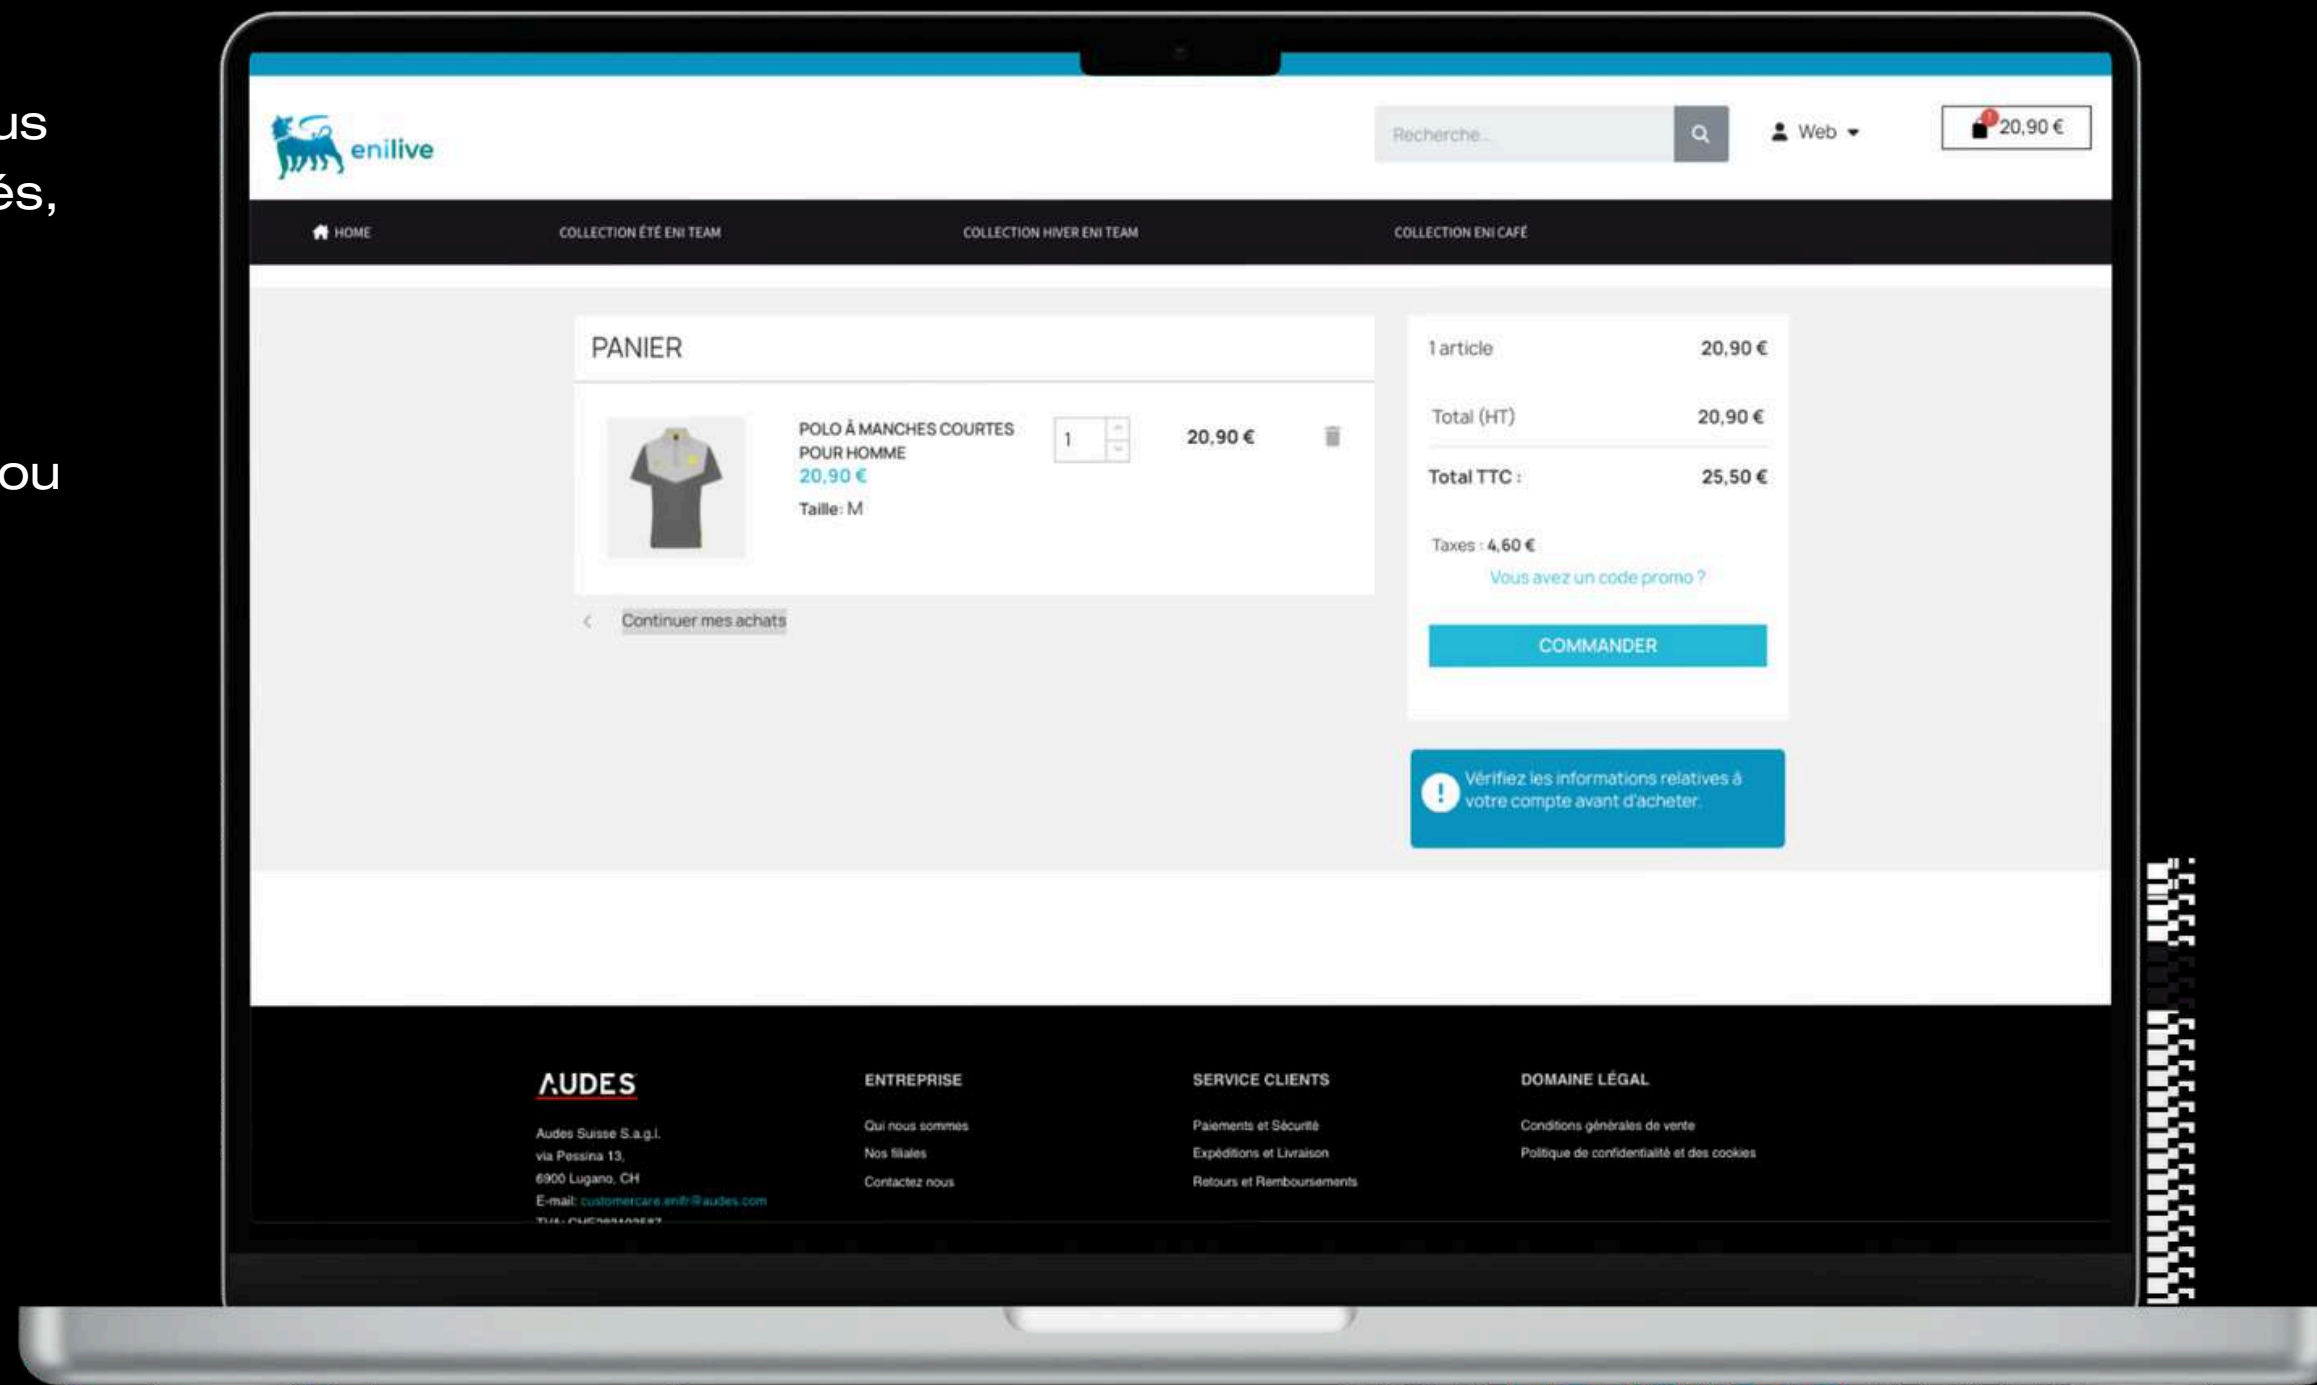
us
és,

ou

enilive

Recherche...

Web

20,90 €

HOME
COLLECTION ÉTÉ ENI TEAM
COLLECTION HIVER ENI TEAM
COLLECTION ENI CAFÉ

PANIER

POLO À MANCHES COURTES POUR HOMME
20,90 €
Taille: M

1

20,90 €

Continuer mes achats

1 article 20,90 €
Total (HT) 20,90 €
Total TTC : 25,50 €
Taxes : 4,60 €
Vous avez un code promo ?
COMMANDER

Vérifiez les informations relatives à votre compte avant d'acheter.

AUDES
Audes Suisse S.a.g.l.
via Pessina 13,
6900 Lugano, CH
E-mail: customercare.enifr@audes.com
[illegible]

ENTREPRISE
Qui nous sommes
Nos filiales
Contactez nous

SERVICE CLIENTS
Paiements et Sécurité
Expéditions et Livraison
Retours et Remboursements

DOMAINE LÉGAL
Conditions générales de vente
Politique de confidentialité et des cookies